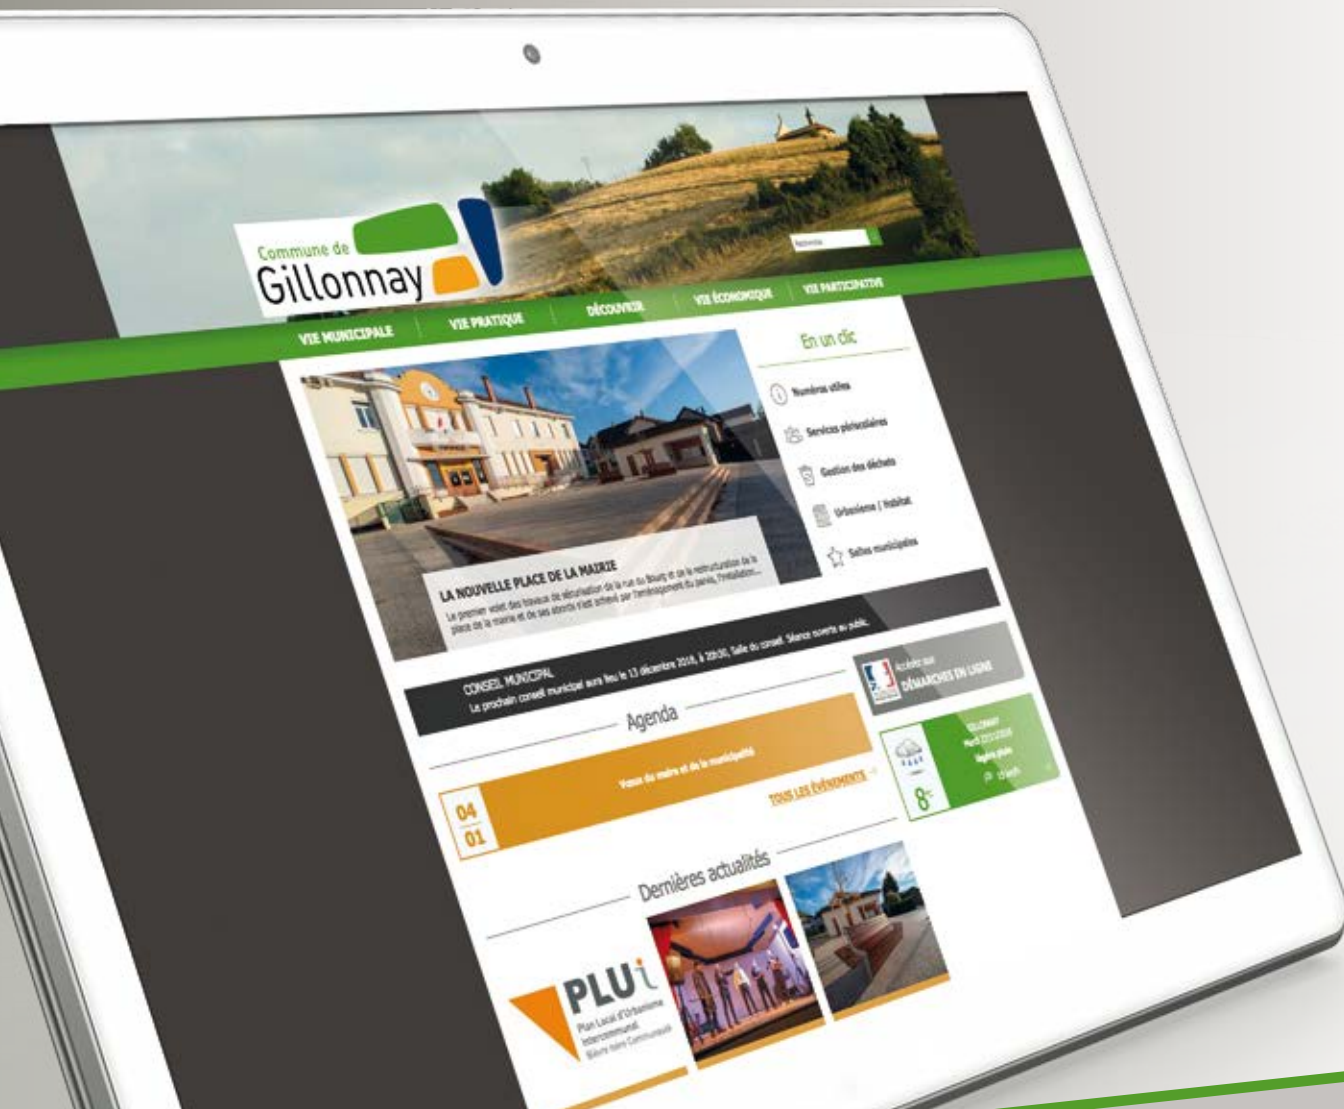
Commune de
Gillonnay

Recherche

VIE MUNICIPALE
VIE PRATIQUE
DÉCOUVRIR
VIE ÉCONOMIQUE
VIE PARTICIPATIVE

En un clic

Numéros utiles
Services périscolaires
Gestion des déchets
Urbanisme | Habitat
Salles municipales

LA NOUVELLE PLACE DE LA MAIRIE
Le premier volet des travaux de sécurisation de la rue du Bourg et de la restructuration de la place de la mairie et de ses abords s'est achevé par l'aménagement du parvis, l'installation...

CONSEIL MUNICIPAL
Le prochain conseil municipal aura lieu le 13 décembre 2018, à 20h30, Salle du conseil. Séance ouverte au public.

Accédez aux
DÉMARCHES EN LIGNE

Agenda

04
01
Voeux du maire et de la municipalité

TOUS LES ÉVÉNEMENTS

GILLONNAY
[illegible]
8°

Dernières actualités

PLUi
Plan Local d'Urbanisme intercommunal
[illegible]